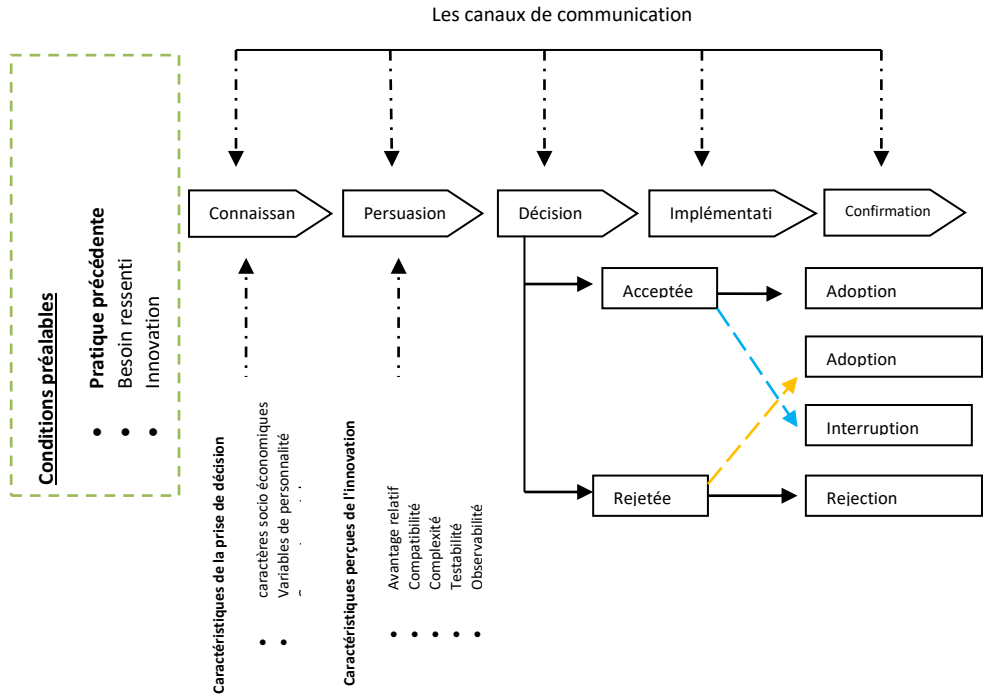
Les canaux de communication

Conditions préalables

- Pratique précédente
- Besoin ressenti
- Innovation

Connaissan

Persuasion

Décision

Implémentati

Confirmation

Acceptée

Adoption

Adoption

Interruption

Rejetée

Rejection

Caractéristiques de la prise de décision

- caractères socio économiques
- Variables de personnalité
- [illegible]

Caractéristiques perçues de l'innovation

- Avantage relatif
- Compatibilité
- Complexité
- Testabilité
- Observabilité